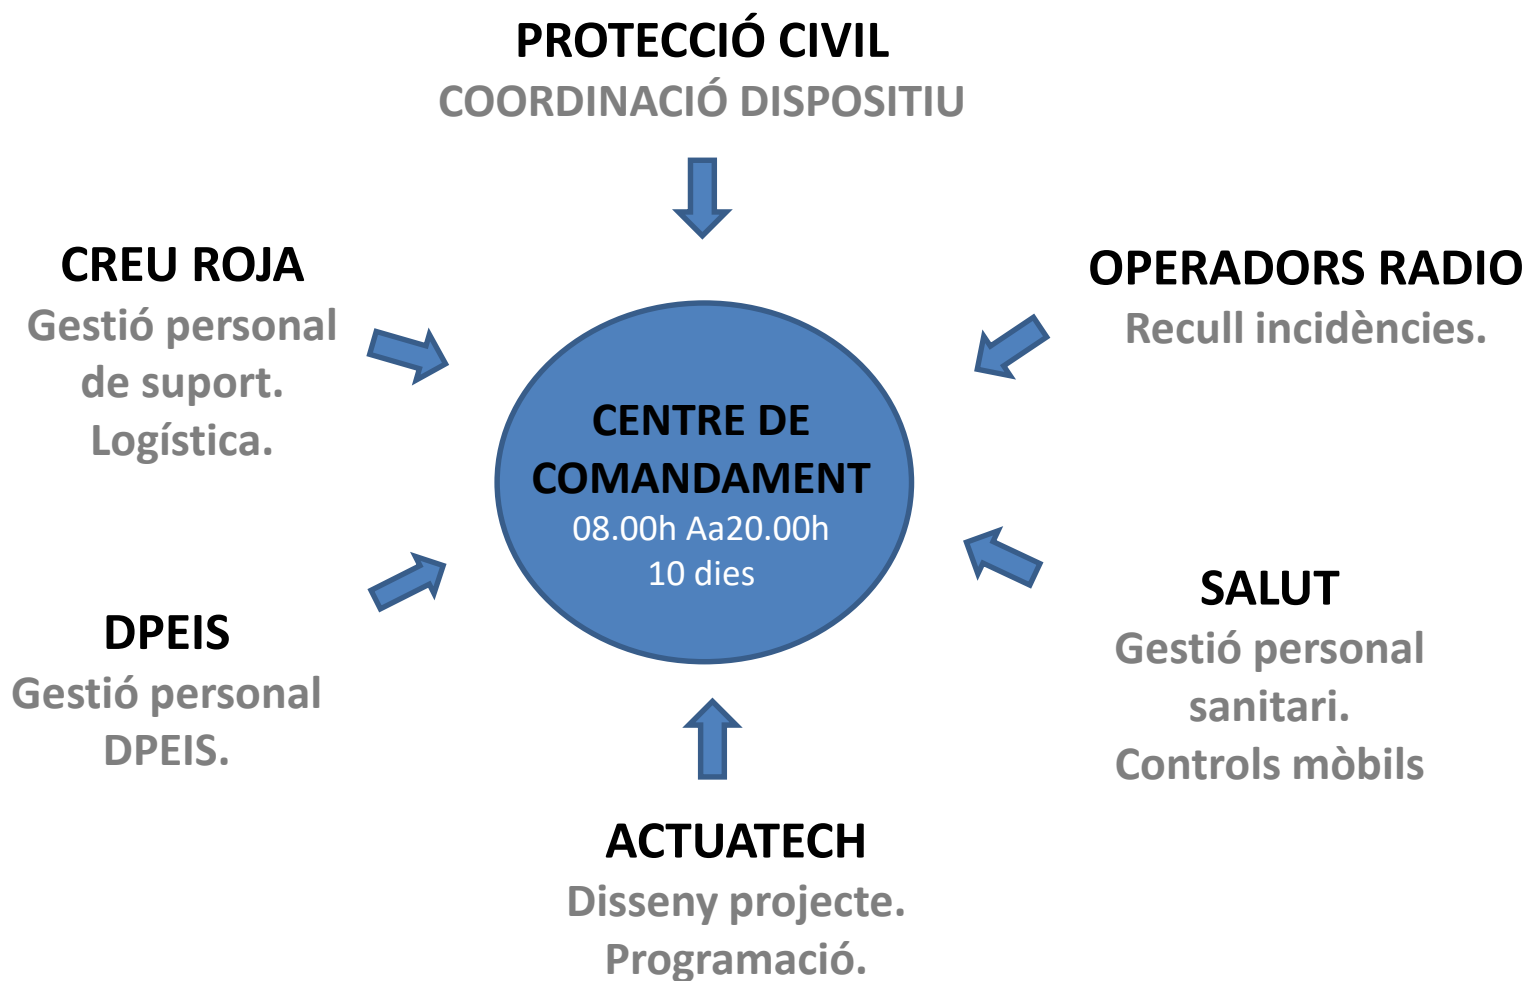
PROTECCIÓ CIVIL
COORDINACIÓ DISPOSITIU

CREU ROJA
Gestió personal de suport. Logística.

OPERADORS RADIO
Recull incidències.

CENTRE DE COMANDAMENT
08.00h Aa20.00h
10 dies

DPEIS
Gestió personal DPEIS.

SALUT
Gestió personal sanitari. Controls mòbils

ACTUATECH
Disseny projecte. Programació.